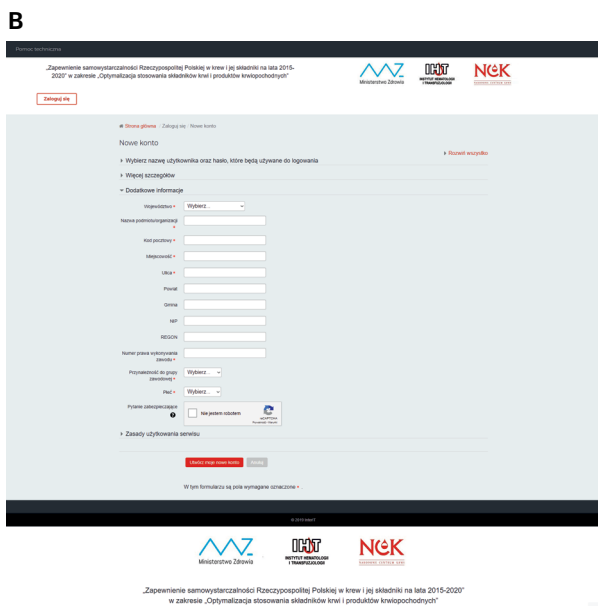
B

Pomoc techniczna

„Zapewnienie samowystarczalności Rzeczypospolitej Polskiej w krew i jej składniki na lata 2015-2020" w zakresie „Optymalizacja stosowania składników krwi i produktów krwiopochodnych"

Ministerstwo Zdrowia

IHT INSTYTUT HEMATOLOGII I TRANSFUZJOLOGII

NCK

Zaloguj się

Strona główna / Zaloguj się / Nowe konto

Nowe konto

Rozwiń wszystko

Wybierz nazwę użytkownika oraz hasło, które będą używane do logowania

Więcej szczegółów

Dodatkowe informacje

Województwo * Wybierz...

Nazwa podmiotu/organizacji *

Kod pocztowy *

Miejscowość *

Ulica *

Powiat

Gmina

NIP

REGON

Numer prawa wykonywania zawodu *

Przynależność do grupy zawodowej * Wybierz...

Płeć * Wybierz...

Pytanie zabezpieczające

Nie jestem robotem

reCAPTCHA
Prywatność - Warunki

Zasady użytkowania serwisu

Utwórz moje nowe konto   Anuluj

W tym formularzu są pola wymagane oznaczone *.

© 2019 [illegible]

Ministerstwo Zdrowia

IHT INSTYTUT HEMATOLOGII I TRANSFUZJOLOGII

NCK

„Zapewnienie samowystarczalności Rzeczypospolitej Polskiej w krew i jej składniki na lata 2015-2020" w zakresie „Optymalizacja stosowania składników krwi i produktów krwiopochodnych"